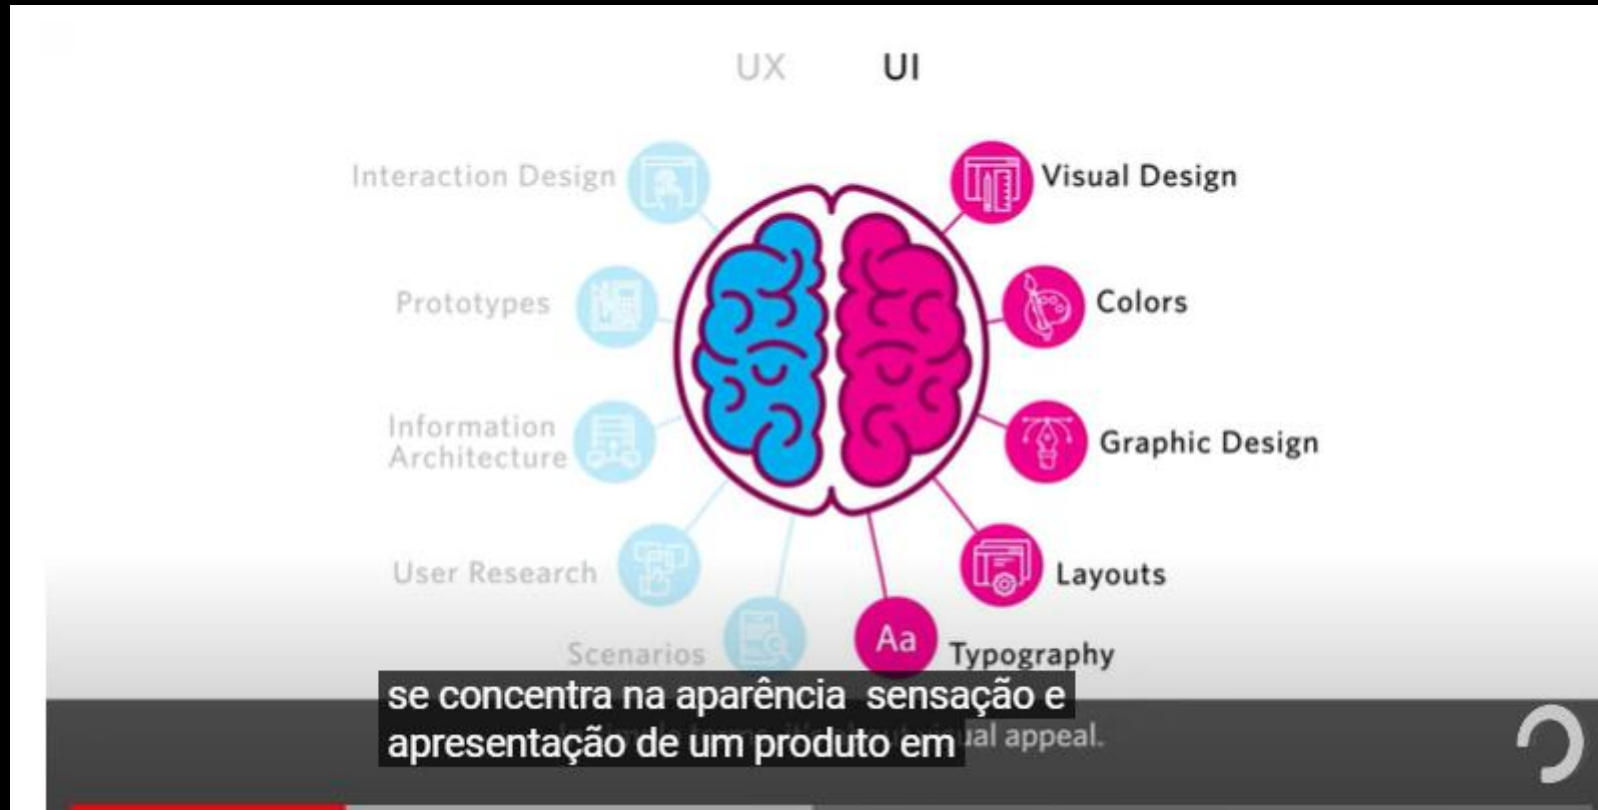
UX UI

Interaction Design

Prototypes

Information Architecture

User Research

Scenarios

Visual Design

Colors

Graphic Design

Layouts

Aa

Typography

se concentra na aparência sensação e apresentação de um produto em

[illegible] ual appeal.